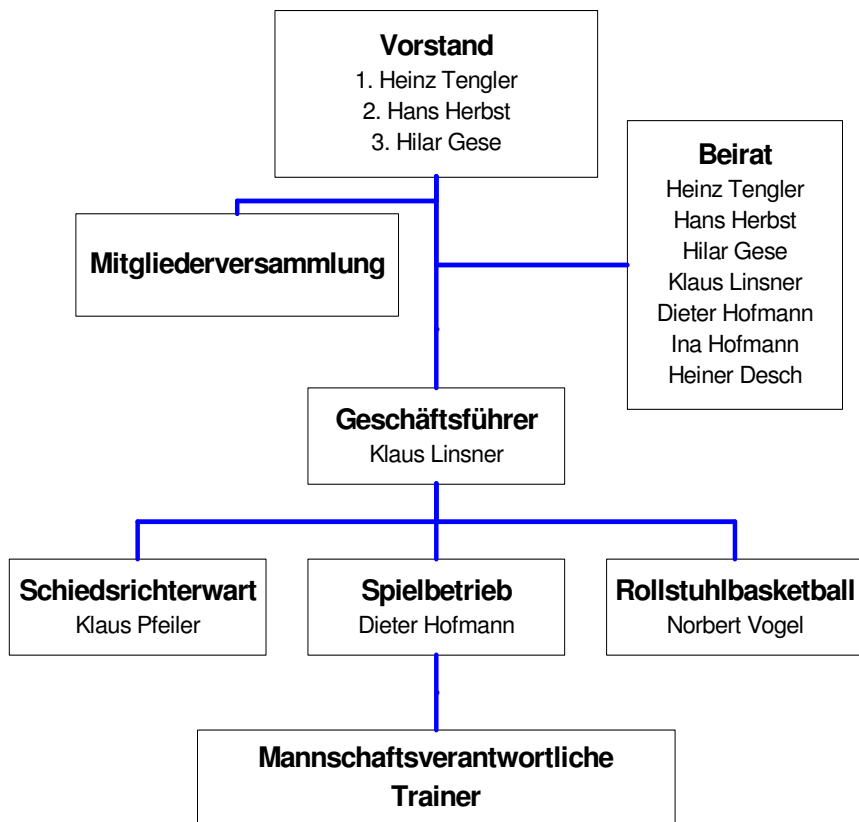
**Vorstand**
1. Heinz Tengler
2. Hans Herbst
3. Hilar Gese

**Beirat**
Heinz Tengler
Hans Herbst
Hilar Gese
Klaus Linsner
Dieter Hofmann
Ina Hofmann
Heiner Desch

**Mitgliederversammlung**

**Geschäftsführer**
Klaus Linsner

**Schiedsrichterwart**
Klaus Pfeiler

**Spielbetrieb**
Dieter Hofmann

**Rollstuhlbasketball**
Norbert Vogel

**Mannschaftsverantwortliche Trainer**